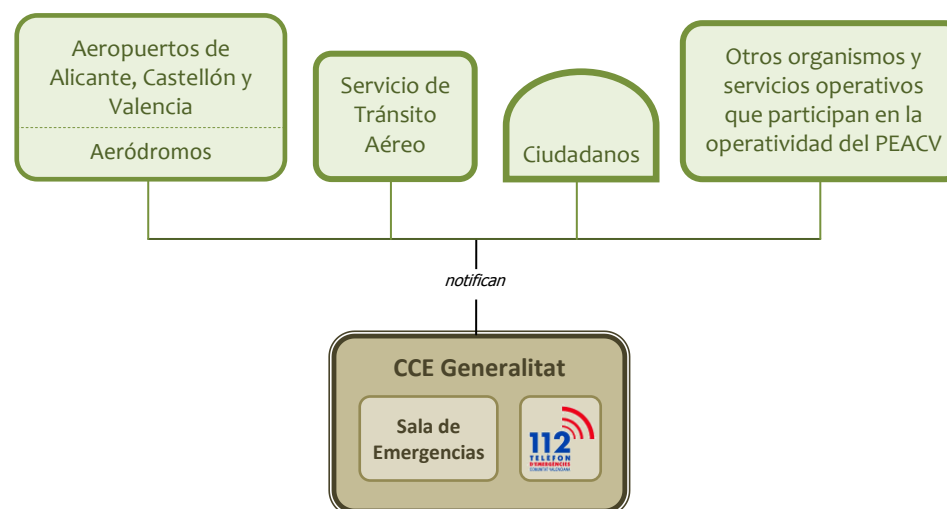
Aeropuertos de Alicante, Castellón y Valencia

Aeródromos

Servicio de Tránsito Aéreo

Ciudadanos

Otros organismos y servicios operativos que participan en la operatividad del PEACV

notifican

CCE Generalitat

Sala de Emergencias

112
TELEFON D'EMERGENCIES
COMUNITAT VALENCIANA